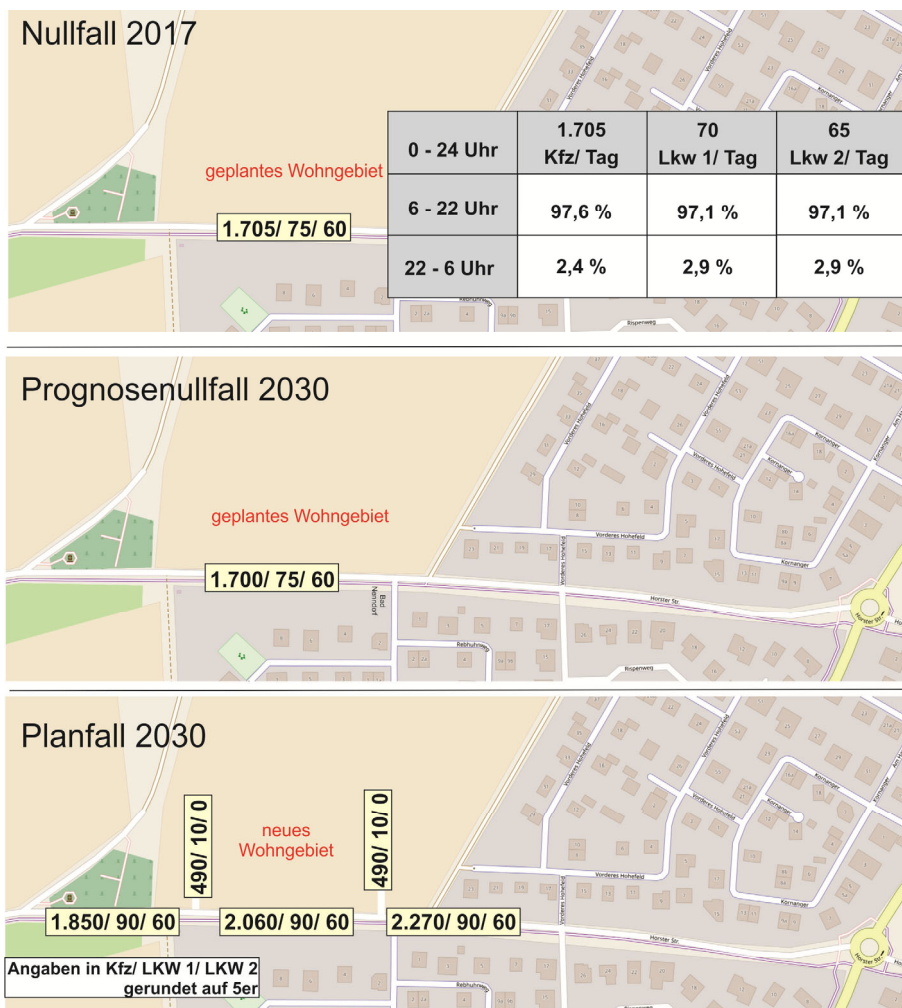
Nullfall 2017

geplantes Wohngebiet

1.705/ 75/ 60

| 0 - 24 Uhr | 1.705 Kfz/ Tag | 70 Lkw 1/ Tag | 65 Lkw 2/ Tag |
|---|---|---|---|
| 6 - 22 Uhr | 97,6 % | 97,1 % | 97,1 % |
| 22 - 6 Uhr | 2,4 % | 2,9 % | 2,9 % |

Vorderes Hohefeld

Kornanger

Rebhuhnweg

Rispenweg

Prognosenullfall 2030

geplantes Wohngebiet

1.700/ 75/ 60

Bad Nenndorf

Vorderes Hohefeld

Kornanger

Horster Str.

Rebhuhnweg

Rispenweg

Planfall 2030

490/ 10/ 0

neues Wohngebiet

490/ 10/ 0

1.850/ 90/ 60

2.060/ 90/ 60

2.270/ 90/ 60

Vorderes Hohefeld

Kornanger

Horster Str.

Rebhuhnweg

Angaben in Kfz/ LKW 1/ LKW 2 gerundet auf 5er